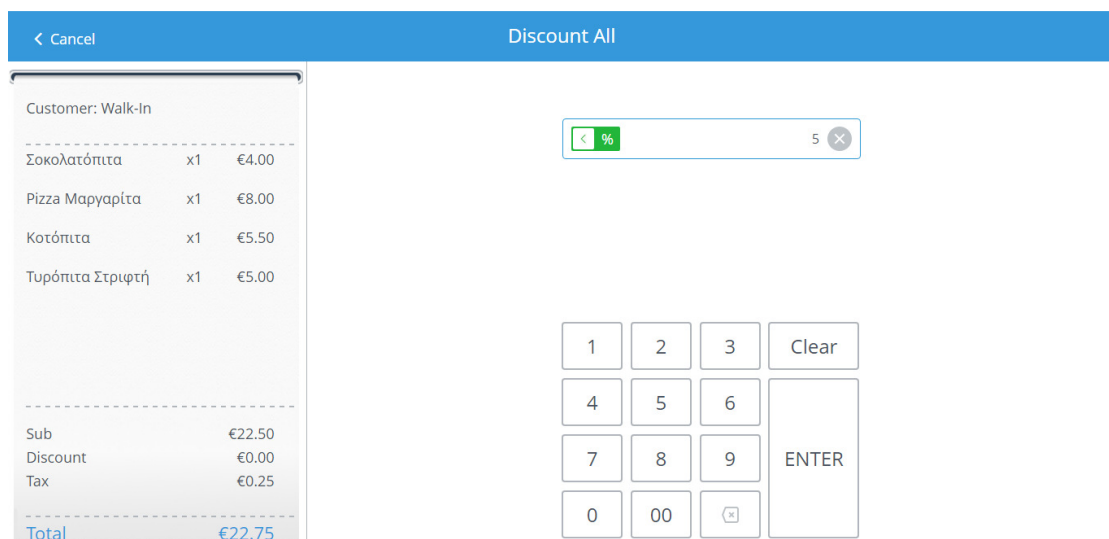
Cancel

Discount All

Customer: Walk-In

| | | |
|---|---|---|
| Σοκολατόπιτα | x1 | €4.00 |
| Pizza Μαργαρίτα | x1 | €8.00 |
| Κοτόπιτα | x1 | €5.50 |
| Τυρόπιτα Στριφτή | x1 | €5.00 |

| | |
|---|---|
| Sub | €22.50 |
| Discount | €0.00 |
| Tax | €0.25 |
| Total | €22.75 |

%

5

1 2 3 Clear
4 5 6
7 8 9 ENTER
0 00